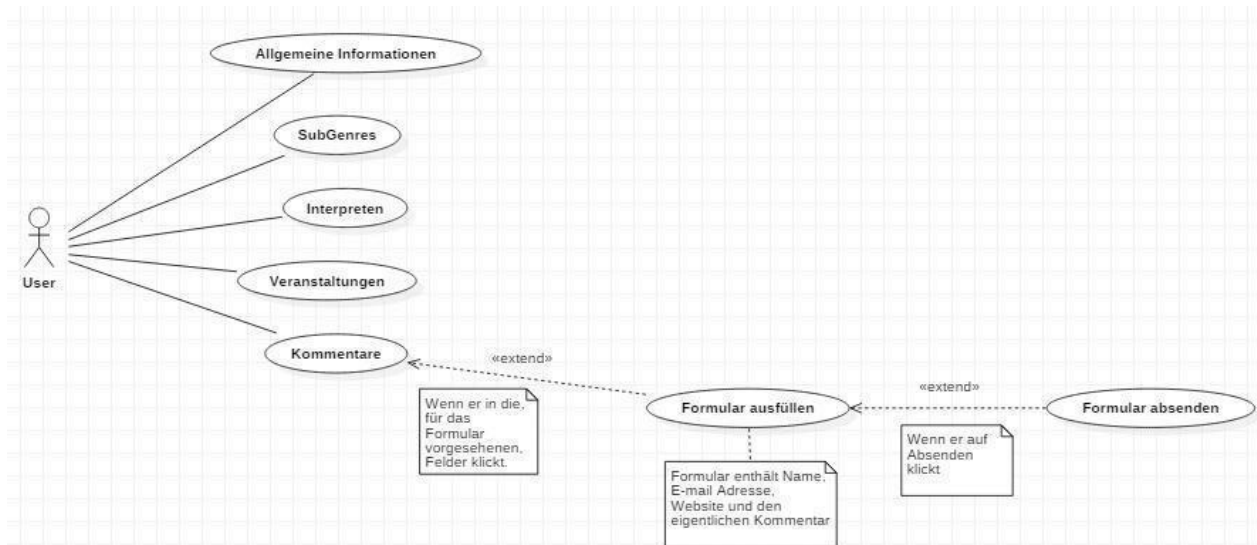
Allgemeine Informationen

SubGenres

Interpreten

User

Veranstaltungen

Kommentare

«extend»

Wenn er in die, für das Formular vorgesehenen, Felder klickt.

Formular ausfüllen

«extend»

Formular absenden

Wenn er auf Absenden klickt

Formular enthält Name, E-mail Adresse, Website und den eigentlichen Kommentar